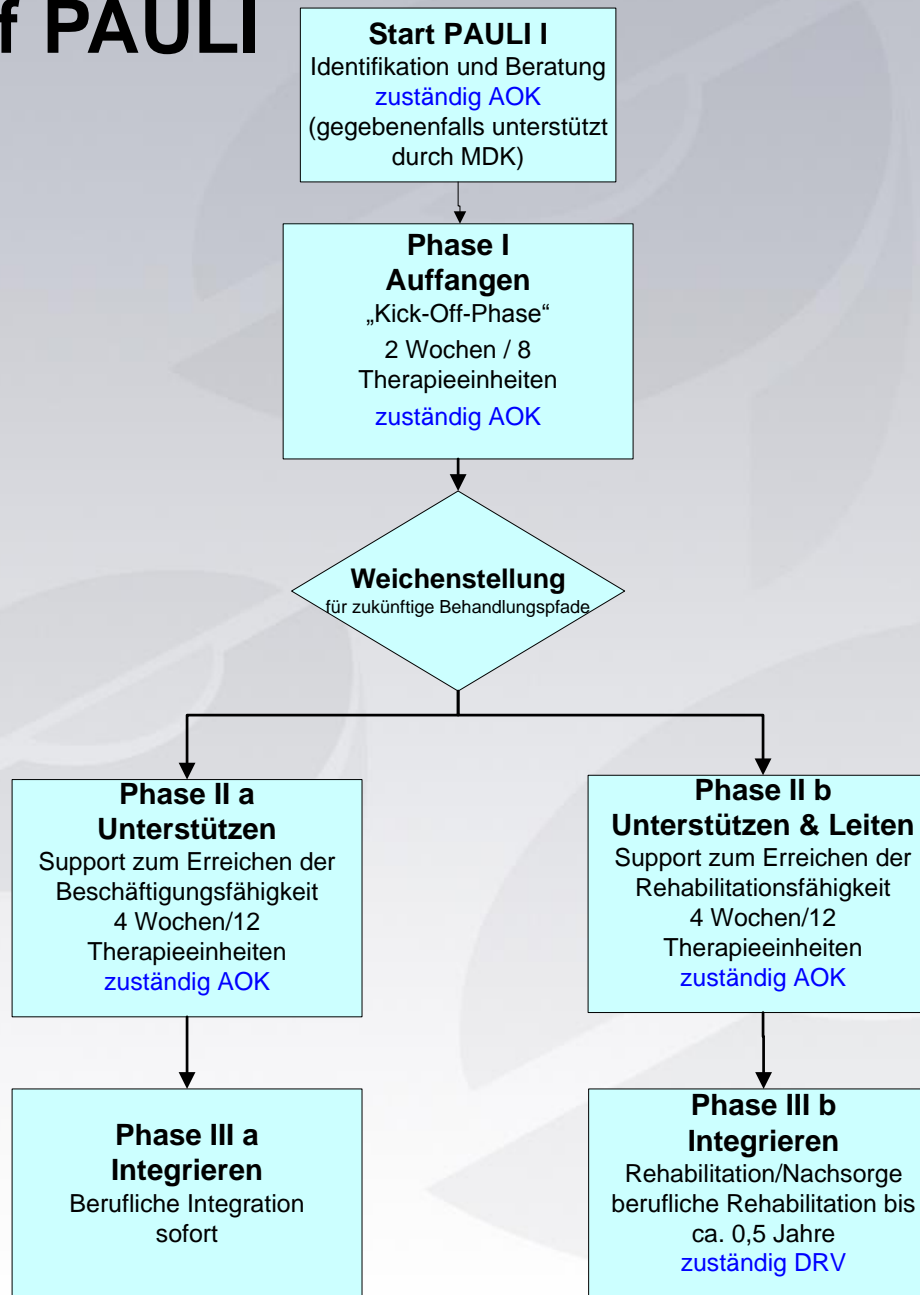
f PAULI

**Start PAULI I**
Identifikation und Beratung
zuständig AOK
(gegebenenfalls unterstützt durch MDK)

**Phase I**
**Auffangen**
„Kick-Off-Phase“
2 Wochen / 8 Therapieeinheiten
zuständig AOK

**Weichenstellung**
für zukünftige Behandlungspfade

**Phase II a**
**Unterstützen**
Support zum Erreichen der Beschäftigungsfähigkeit
4 Wochen/12 Therapieeinheiten
zuständig AOK

**Phase II b**
**Unterstützen & Leiten**
Support zum Erreichen der Rehabilitationsfähigkeit
4 Wochen/12 Therapieeinheiten
zuständig AOK

**Phase III a**
**Integrieren**
Berufliche Integration sofort

**Phase III b**
**Integrieren**
Rehabilitation/Nachsorge berufliche Rehabilitation bis ca. 0,5 Jahre
zuständig DRV